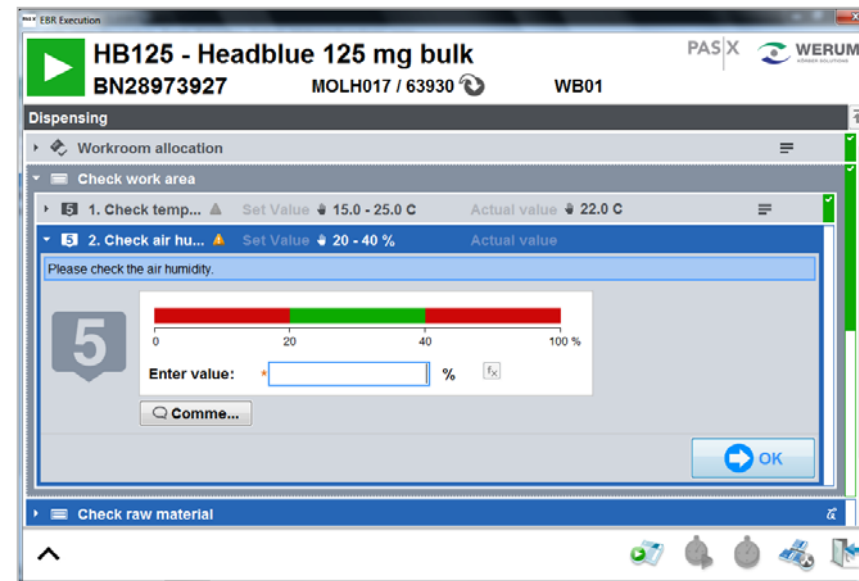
EBR Execution

HB125 - Headblue 125 mg bulk
BN28973927 MOLH017 / 63930 WB01

PAS|X WERUM
KÖRBER SOLUTIONS

Dispensing

Workroom allocation

Check work area

5 1. Check temp... Set Value 15.0 - 25.0 C Actual value 22.0 C

5 2. Check air hu... Set Value 20 - 40 % Actual value

Please check the air humidity.

5

0 20 40 100 %

Enter value: * %

Comme...

OK

Check raw material